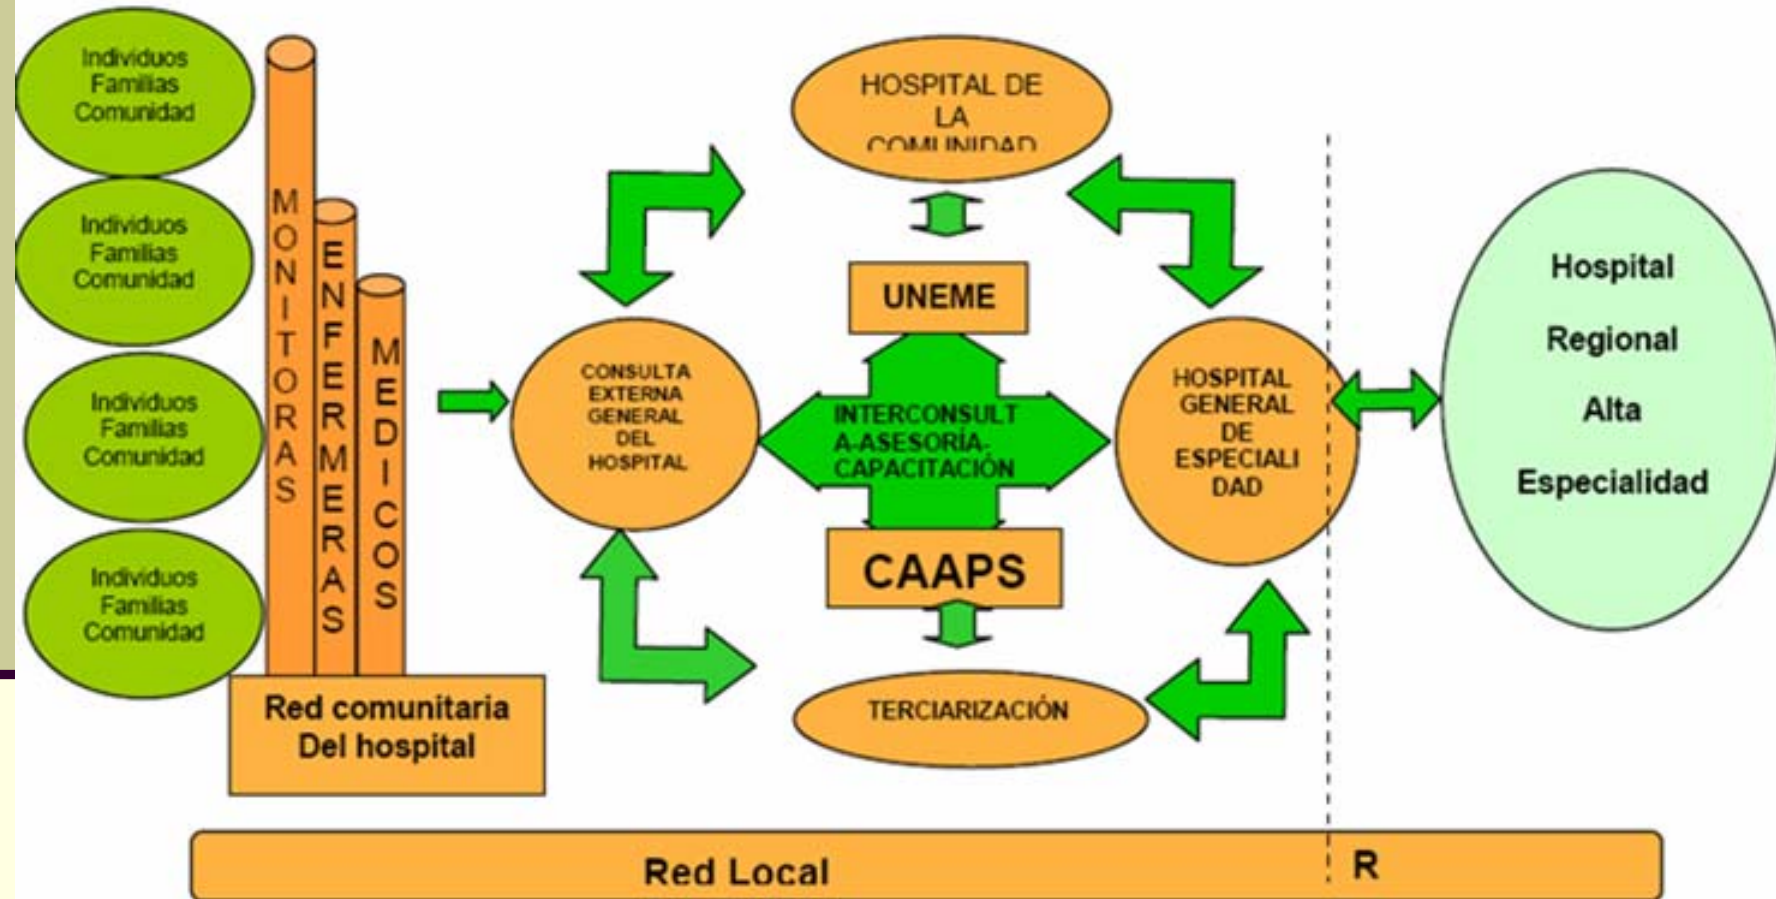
Individuos
Familias
Comunidad

Individuos
Familias
Comunidad

Individuos
Familias
Comunidad

Individuos
Familias
Comunidad

MONITORAS

ENFERMERAS

MEDICOS

Red comunitaria
Del hospital

HOSPITAL DE
LA
COMUNIDAD

UNEME

CONSULTA
EXTERNA
GENERAL
DEL
HOSPITAL

INTERCONSULTA-ASESORÍA-CAPACITACIÓN

HOSPITAL
GENERAL
DE
ESPECIALIDAD

CAAPS

TERCIARIZACIÓN

Hospital
Regional
Alta
Especialidad

Red Local

R